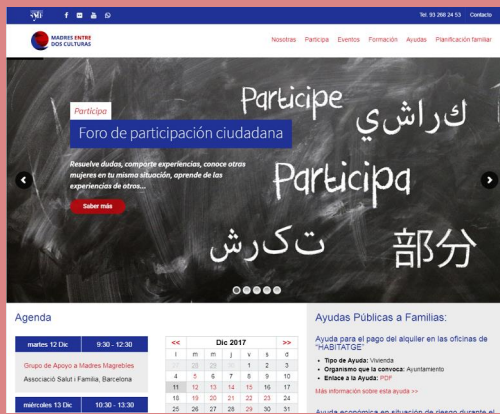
Tel. 93 266 24 53 Contacto

MADRES ENTRE DOS CULTURAS

Nosotras Participa Eventos Formación Ayudas Planificación familiar

Participa

Foro de participación ciudadana

Resuelve dudas, comparte experiencias, conoce otras mujeres en tu misma situación, aprende de las experiencias de otros...

Saber más

Participe
كراشي
Participa
تكرش
部分

Agenda

martes 12 Dic 9:30 - 12:30

Grupo de Apoyo a Madres Magrebíes

Associació Salut i Família, Barcelona

miércoles 13 Dic 10:30 - 13:30

| << | Dic 2017 | | | | | >> |
|---|---|---|---|---|---|---|
| l | m | m | j | v | s | d |
| 27 | 28 | 29 | 30 | 1 | 2 | 3 |
| 4 | 5 | 6 | 7 | 8 | 9 | 10 |
| 11 | 12 | 13 | 14 | 15 | 16 | 17 |
| 18 | 19 | 20 | 21 | 22 | 23 | 24 |
| 25 | 26 | 27 | 28 | 29 | 30 | 31 |

Ayudas Públicas a Familias:

Ayuda para el pago del alquiler en las oficinas de "HABITATGE"

• Tipo de Ayuda: Vivienda
• Organismo que la convoca: Ayuntamiento
• Enlace a la Ayuda: PDF

Más información sobre esta ayuda >>

Ayuda económica en situación de riesgo durante el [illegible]